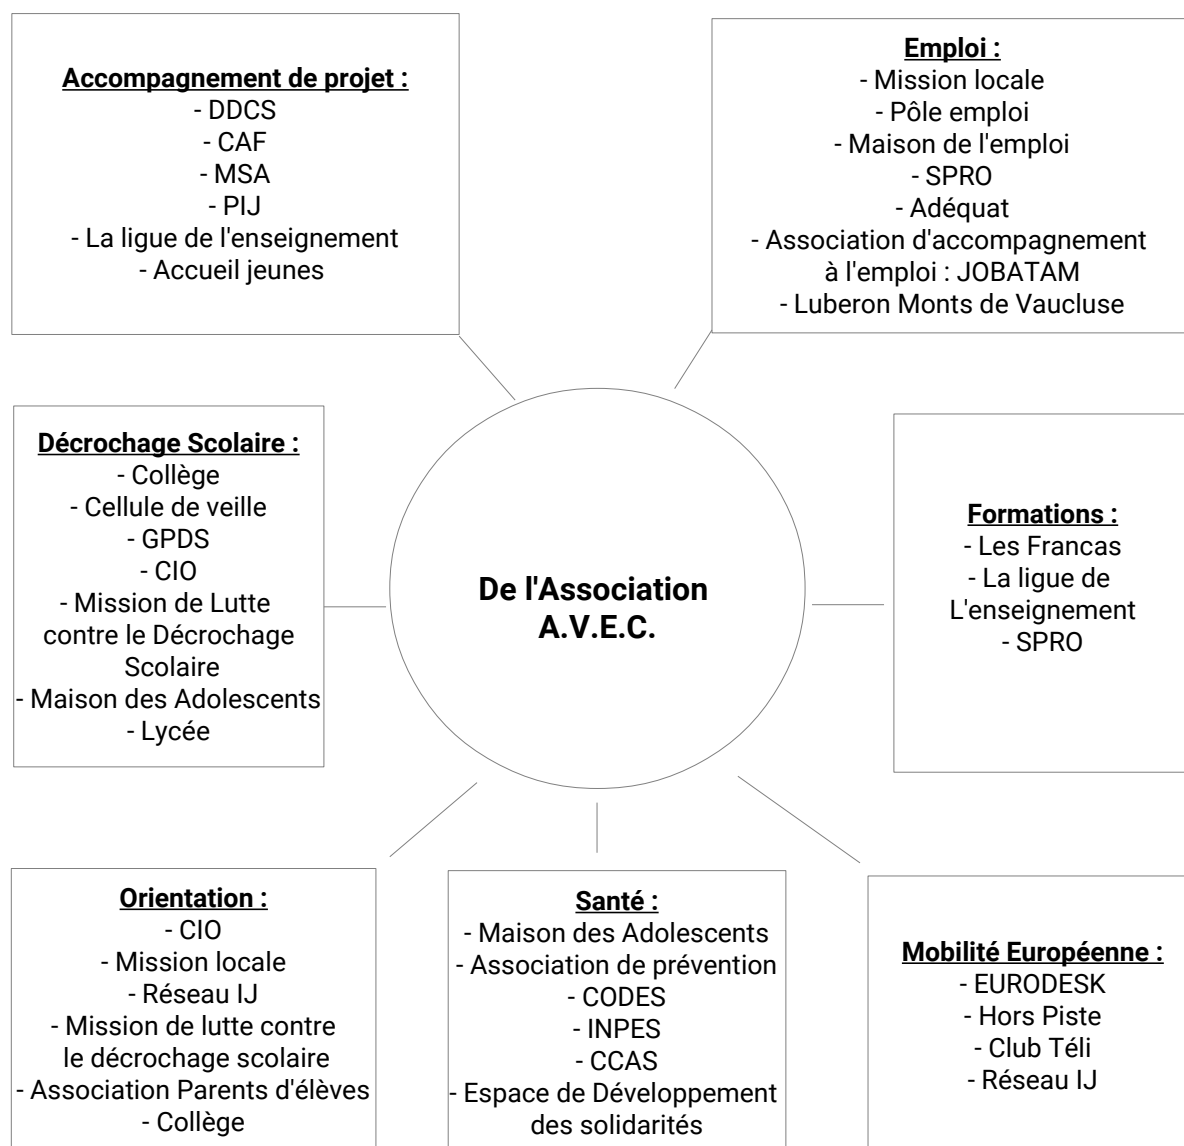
Accompagnement de projet :
- DDCS
- CAF
- MSA
- PIJ
- La ligue de l'enseignement
- Accueil jeunes

Emploi :
- Mission locale
- Pôle emploi
- Maison de l'emploi
- SPRO
- Adéquat
- Association d'accompagnement à l'emploi : JOBATAM
- Luberon Monts de Vaucluse

Décrochage Scolaire :
- Collège
- Cellule de veille
- GPDS
- CIO
- Mission de Lutte contre le Décrochage Scolaire
- Maison des Adolescents
- Lycée

De l'Association A.V.E.C.

Formations :
- Les Francas
- La ligue de L'enseignement
- SPRO

Orientation :
- CIO
- Mission locale
- Réseau IJ
- Mission de lutte contre le décrochage scolaire
- Association Parents d'élèves
- Collège

Santé :
- Maison des Adolescents
- Association de prévention
- CODES
- INPES
- CCAS
- Espace de Développement des solidarités

Mobilité Européenne :
- EURODESK
- Hors Piste
- Club Téli
- Réseau IJ